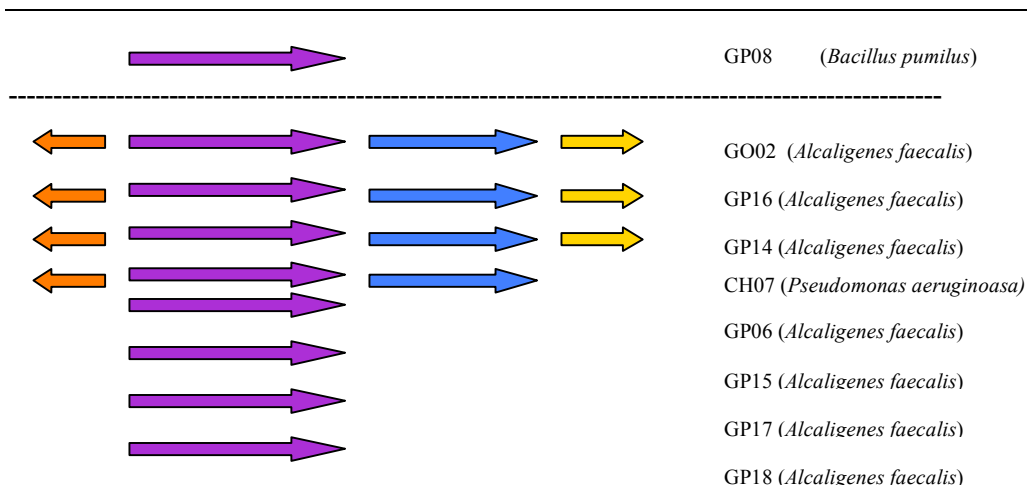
GP08 (*Bacillus pumilus*)

GO02 (*Alcaligenes faecalis*)

GP16 (*Alcaligenes faecalis*)

GP14 (*Alcaligenes faecalis*)

CH07 (*Pseudomonas aeruginoasa)*

GP06 (*Alcaligenes faecalis*)

GP15 (*Alcaligenes faecalis*)

GP17 (*Alcaligenes faecalis*)

GP18 (*Alcaligenes faecalis*)